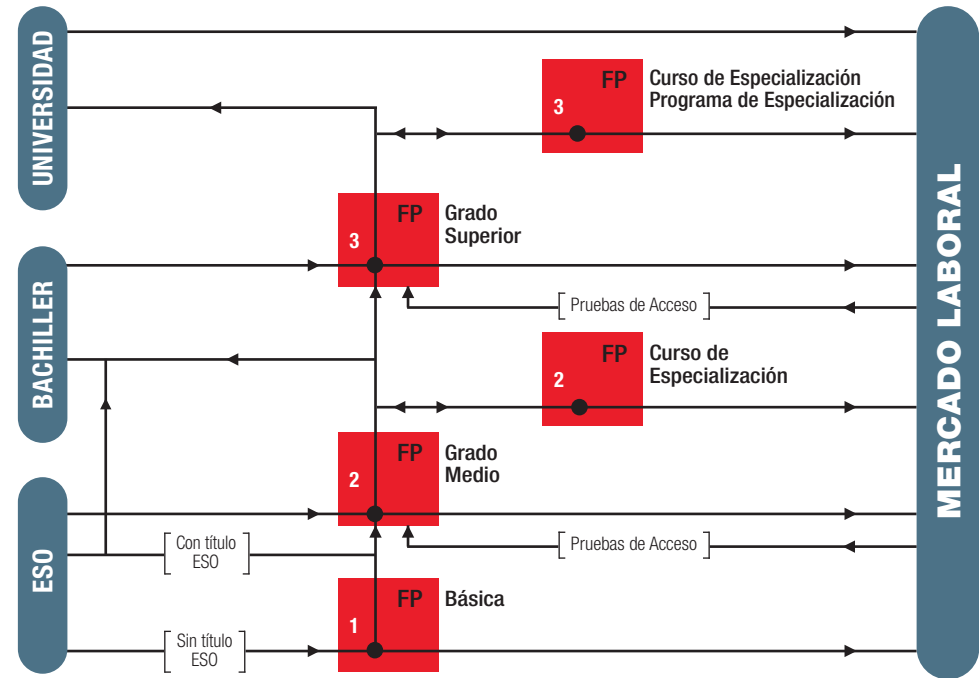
UNIVERSIDAD

FP
3
Curso de Especialización
Programa de Especialización

FP
3
Grado
Superior

BACHILLER

Pruebas de Acceso

FP
2
Curso de
Especialización

FP
2
Grado
Medio

ESO

Con título
ESO

Pruebas de Acceso

FP
1
Básica

Sin título
ESO

MERCADO LABORAL